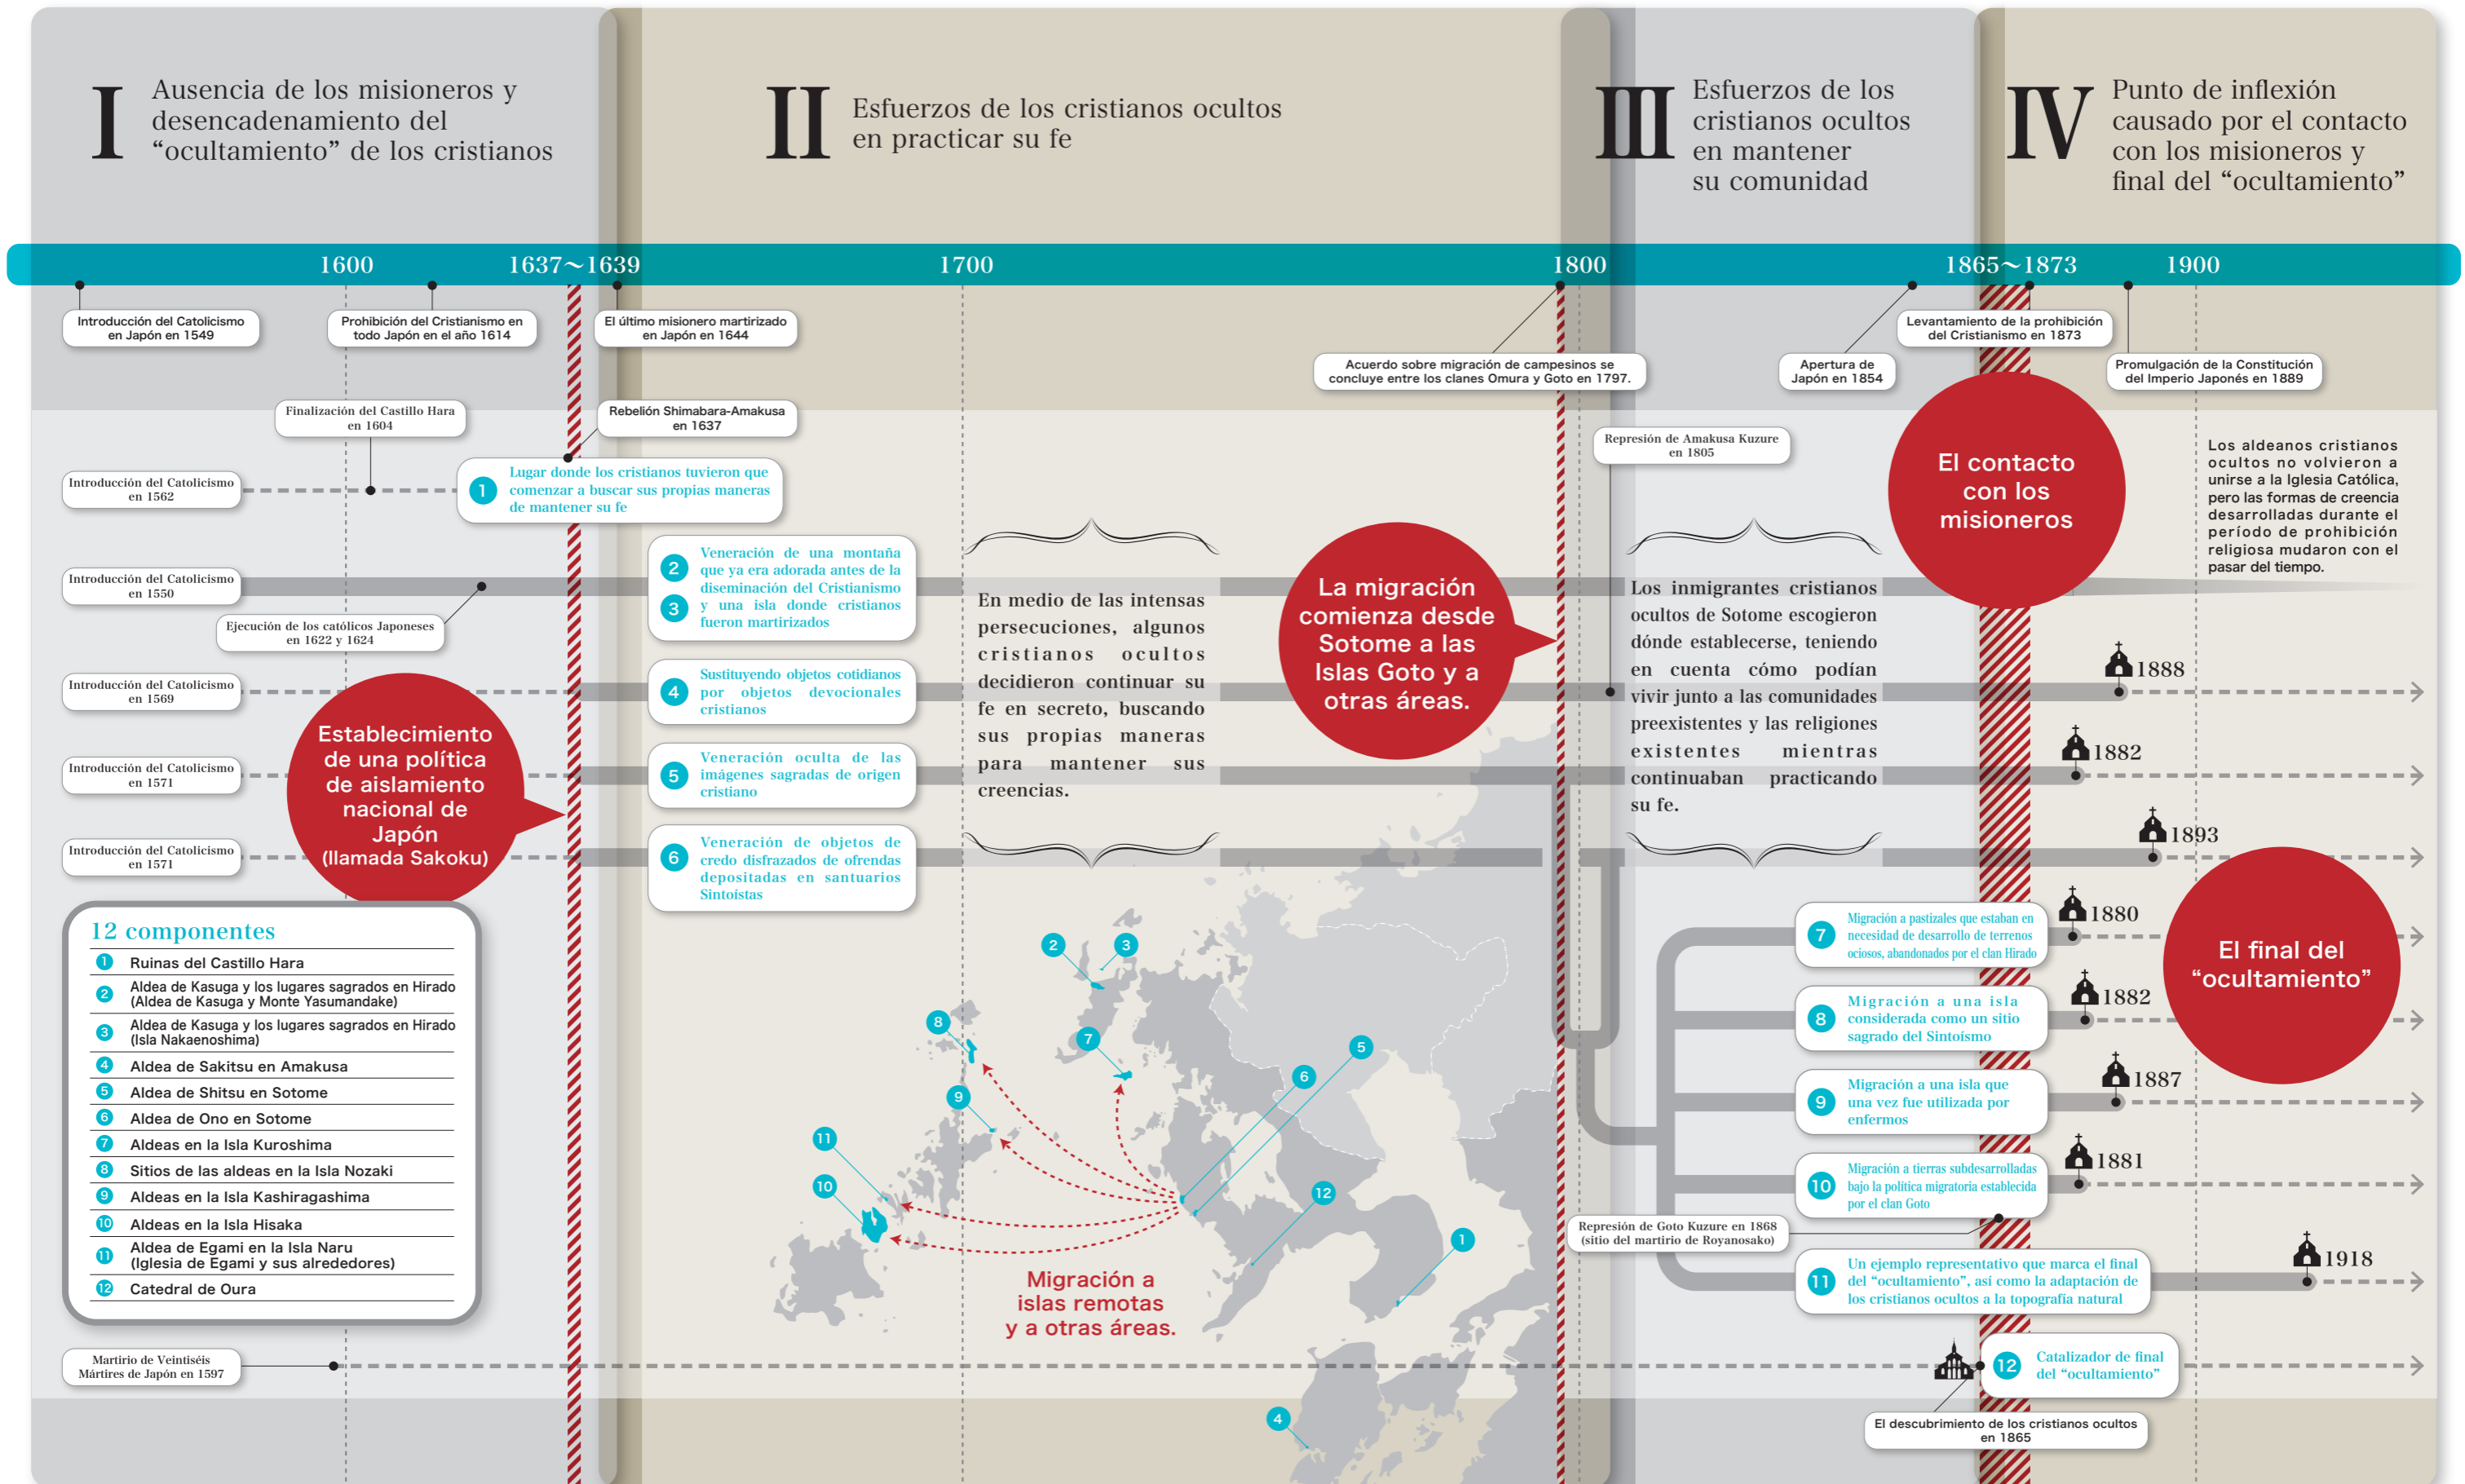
I Ausencia de los misioneros y desencadenamiento del “ocultamiento” de los cristianos

II Esfuerzos de los cristianos ocultos en practicar su fe

III Esfuerzos de los cristianos ocultos en mantener su comunidad

IV Punto de inflexión causado por el contacto con los misioneros y final del “ocultamiento”

1600 1637〜1639 1700 1800 1865〜1873 1900

Introducción del Catolicismo en Japón en 1549

Prohibición del Cristianismo en todo Japón en el año 1614

El último misionero martirizado en Japón en 1644

Acuerdo sobre migración de campesinos se concluye entre los clanes Omura y Goto en 1797.

Apertura de Japón en 1854

Levantamiento de la prohibición del Cristianismo en 1873

Promulgación de la Constitución del Imperio Japonés en 1889

Finalización del Castillo Hara en 1604

Rebelión Shimabara-Amakusa en 1637

Represión de Amakusa Kuzure en 1805

El contacto con los misioneros

Los aldeanos cristianos ocultos no volvieron a unirse a la Iglesia Católica, pero las formas de creencia desarrolladas durante el período de prohibición religiosa mudaron con el pasar del tiempo.

Introducción del Catolicismo en 1562

1 Lugar donde los cristianos tuvieron que comenzar a buscar sus propias maneras de mantener su fe

Introducción del Catolicismo en 1550

2 3 Veneración de una montaña que ya era adorada antes de la diseminación del Cristianismo y una isla donde cristianos fueron martirizados

Ejecución de los católicos Japoneses en 1622 y 1624

En medio de las intensas persecuciones, algunos cristianos ocultos decidieron continuar su fe en secreto, buscando sus propias maneras para mantener sus creencias.

La migración comienza desde Sotome a las Islas Goto y a otras áreas.

Los inmigrantes cristianos ocultos de Sotome escogieron dónde establecerse, teniendo en cuenta cómo podían vivir junto a las comunidades preexistentes y las religiones existentes mientras continuaban practicando su fe.

Introducción del Catolicismo en 1569

4 Sustituyendo objetos cotidianos por objetos devocionales cristianos

1888

Establecimiento de una política de aislamiento nacional de Japón (llamada Sakoku)

Introducción del Catolicismo en 1571

5 Veneración oculta de las imágenes sagradas de origen cristiano

1882

Introducción del Catolicismo en 1571

6 Veneración de objetos de credo disfrazados de ofrendas depositadas en santuarios Sintoístas

1893

12 componentes
1 Ruinas del Castillo Hara
2 Aldea de Kasuga y los lugares sagrados en Hirado (Aldea de Kasuga y Monte Yasumandake)
3 Aldea de Kasuga y los lugares sagrados en Hirado (Isla Nakaenoshima)
4 Aldea de Sakitsu en Amakusa
5 Aldea de Shitsu en Sotome
6 Aldea de Ono en Sotome
7 Aldeas en la Isla Kuroshima
8 Sitios de las aldeas en la Isla Nozaki
9 Aldeas en la Isla Kashiragashima
10 Aldeas en la Isla Hisaka
11 Aldea de Egami en la Isla Naru (Iglesia de Egami y sus alrededores)
12 Catedral de Oura

1880

7 Migración a pastizales que estaban en necesidad de desarrollo de terrenos ociosos, abandonados por el clan Hirado

El final del “ocultamiento”

1882

8 Migración a una isla considerada como un sitio sagrado del Sintoísmo

1887

9 Migración a una isla que una vez fue utilizada por enfermos

1881

10 Migración a tierras subdesarrolladas bajo la política migratoria establecida por el clan Goto

Represión de Goto Kuzure en 1868 (sitio del martirio de Royanosako)

11 Un ejemplo representativo que marca el final del “ocultamiento”, así como la adaptación de los cristianos ocultos a la topografía natural

1918

Migración a islas remotas y a otras áreas.

2 3 8 7 9 6 5 11 10 12 1 4

Martirio de Veintiséis Mártires de Japón en 1597

12 Catalizador de final del “ocultamiento”

El descubrimiento de los cristianos ocultos en 1865